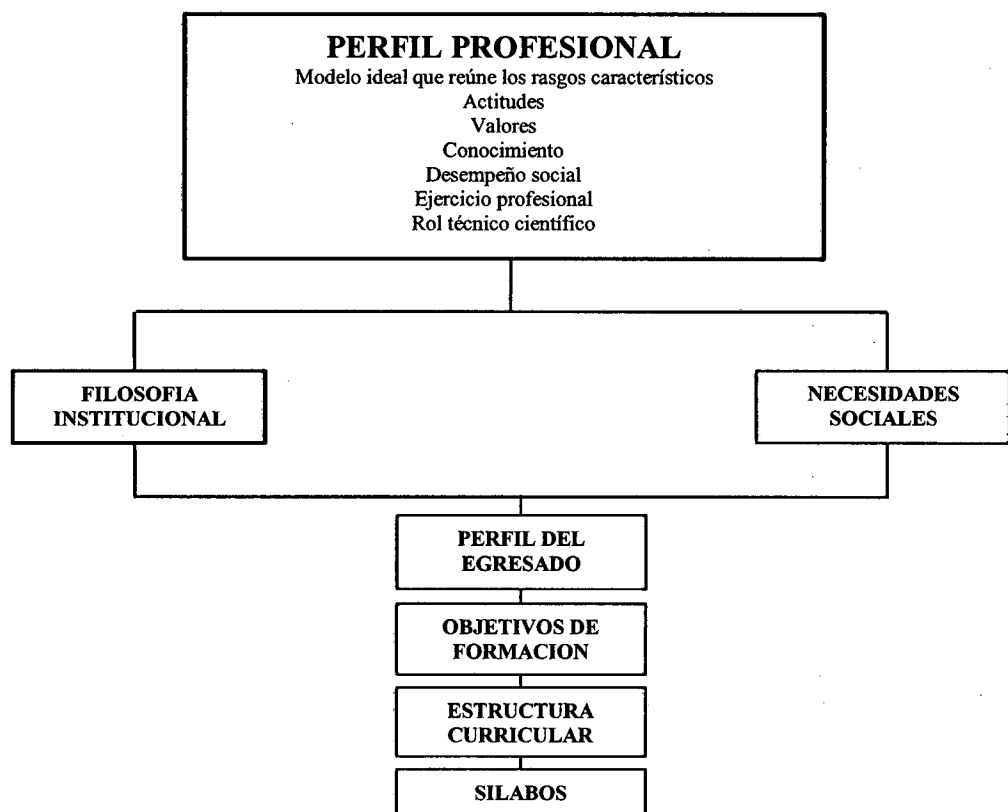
PERFIL PROFESIONAL
Modelo ideal que reúne los rasgos característicos
Actitudes
Valores
Conocimiento
Desempeño social
Ejercicio profesional
Rol técnico científico

FILOSOFIA INSTITUCIONAL

NECESIDADES SOCIALES

PERFIL DEL EGRESADO

OBJETIVOS DE FORMACION

ESTRUCTURA CURRICULAR

SILABOS